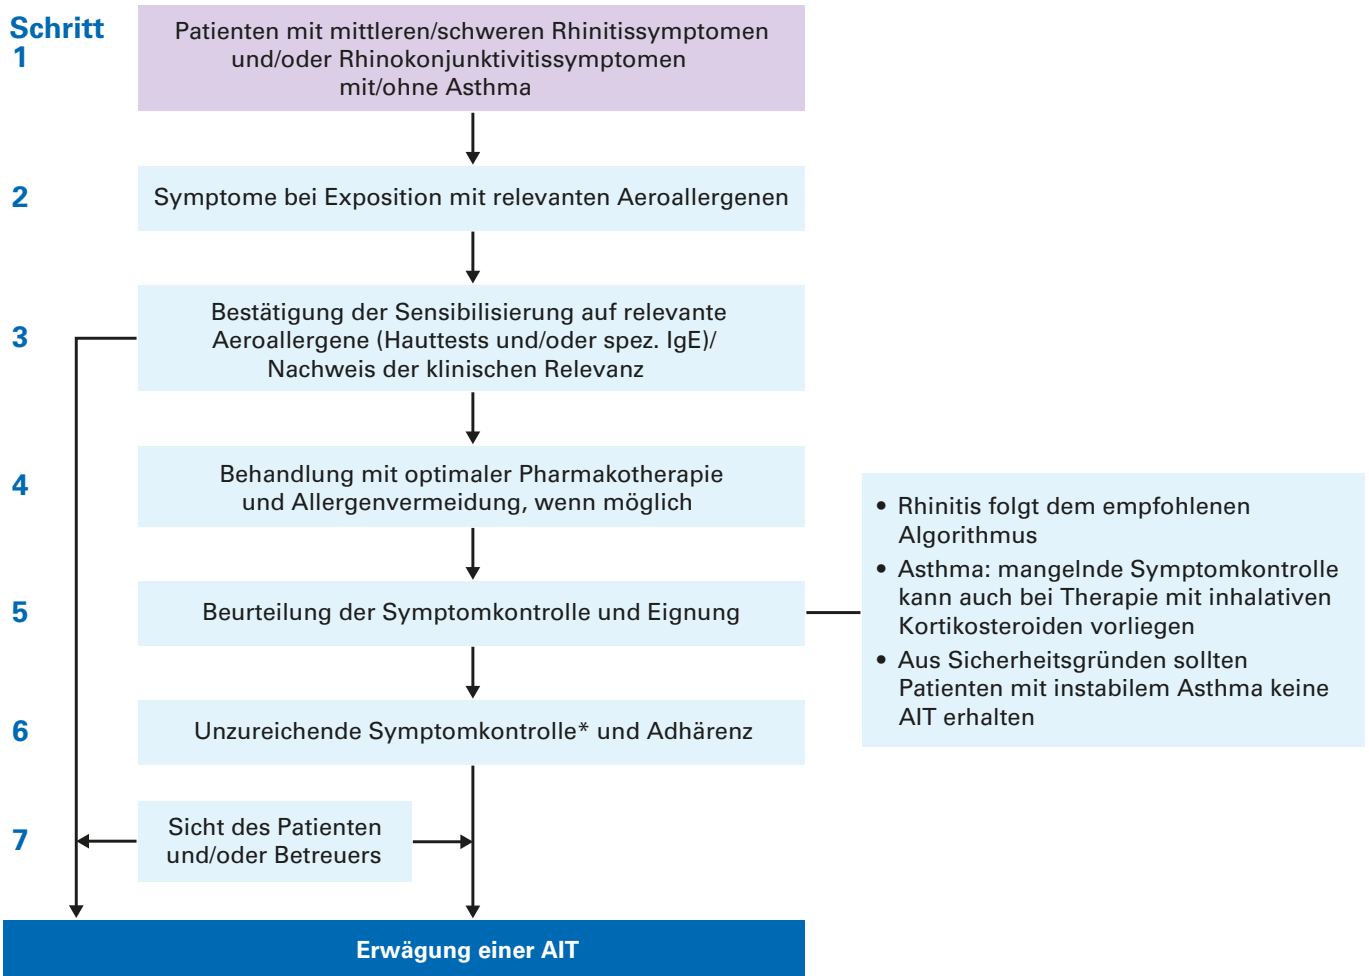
Schritt 1
Patienten mit mittleren/schweren Rhinitissymptomen und/oder Rhinokonjunktivitissymptomen mit/ohne Asthma

2
Symptome bei Exposition mit relevanten Aeroallergenen

3
Bestätigung der Sensibilisierung auf relevante Aeroallergene (Hauttests und/oder spez. IgE)/ Nachweis der klinischen Relevanz

4
Behandlung mit optimaler Pharmakotherapie und Allergenvermeidung, wenn möglich

5
Beurteilung der Symptomkontrolle und Eignung

- Rhinitis folgt dem empfohlenen Algorithmus
- Asthma: mangelnde Symptomkontrolle kann auch bei Therapie mit inhalativen Kortikosteroiden vorliegen
- Aus Sicherheitsgründen sollten Patienten mit instabilem Asthma keine AIT erhalten

6
Unzureichende Symptomkontrolle* und Adhärenz

7
Sicht des Patienten und/oder Betreuers

Erwägung einer AIT